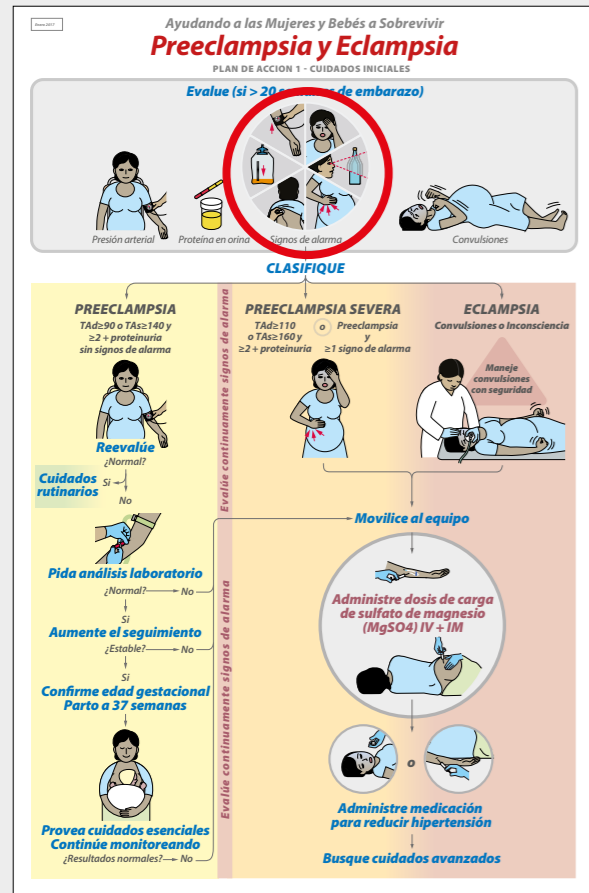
Enero 2017

Ayudando a las Mujeres y Bebés a Sobrevivir

Preeclampsia y Eclampsia

PLAN DE ACCION 1 - CUIDADOS INICIALES

Evalue (si > 20 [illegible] de embarazo)

Presión arterial

Proteína en orina

Signos de alarma

Convulsiones

CLASIFIQUE

PREECLAMPSIA

TAd≥90 o TAs≥140 y ≥2 + proteinuria sin signos de alarma

Reevalúe

¿Normal?

Cuidados rutinarios

Si

No

Pida análisis laboratorio

¿Normal? — No

Si

Aumente el seguimiento

¿Estable? — No

Si

Confirme edad gestacional Parto a 37 semanas

Provea cuidados esenciales Continúe monitoreando

¿Resultados normales? — No

Evalúe continuamente signos de alarma

Evalúe continuamente signos de alarma

PREECLAMPSIA SEVERA

TAd≥110 o TAs≥160 y ≥2 + proteinuria

o

Preeclampsia y ≥1 signo de alarma

ECLAMPSIA

Convulsiones o Inconsciencia

Maneje convulsiones con seguridad

Movilice al equipo

Administre dosis de carga de sulfato de magnesio (MgSO4) IV + IM

o

Administre medicación para reducir hipertensión

Busque cuidados avanzados